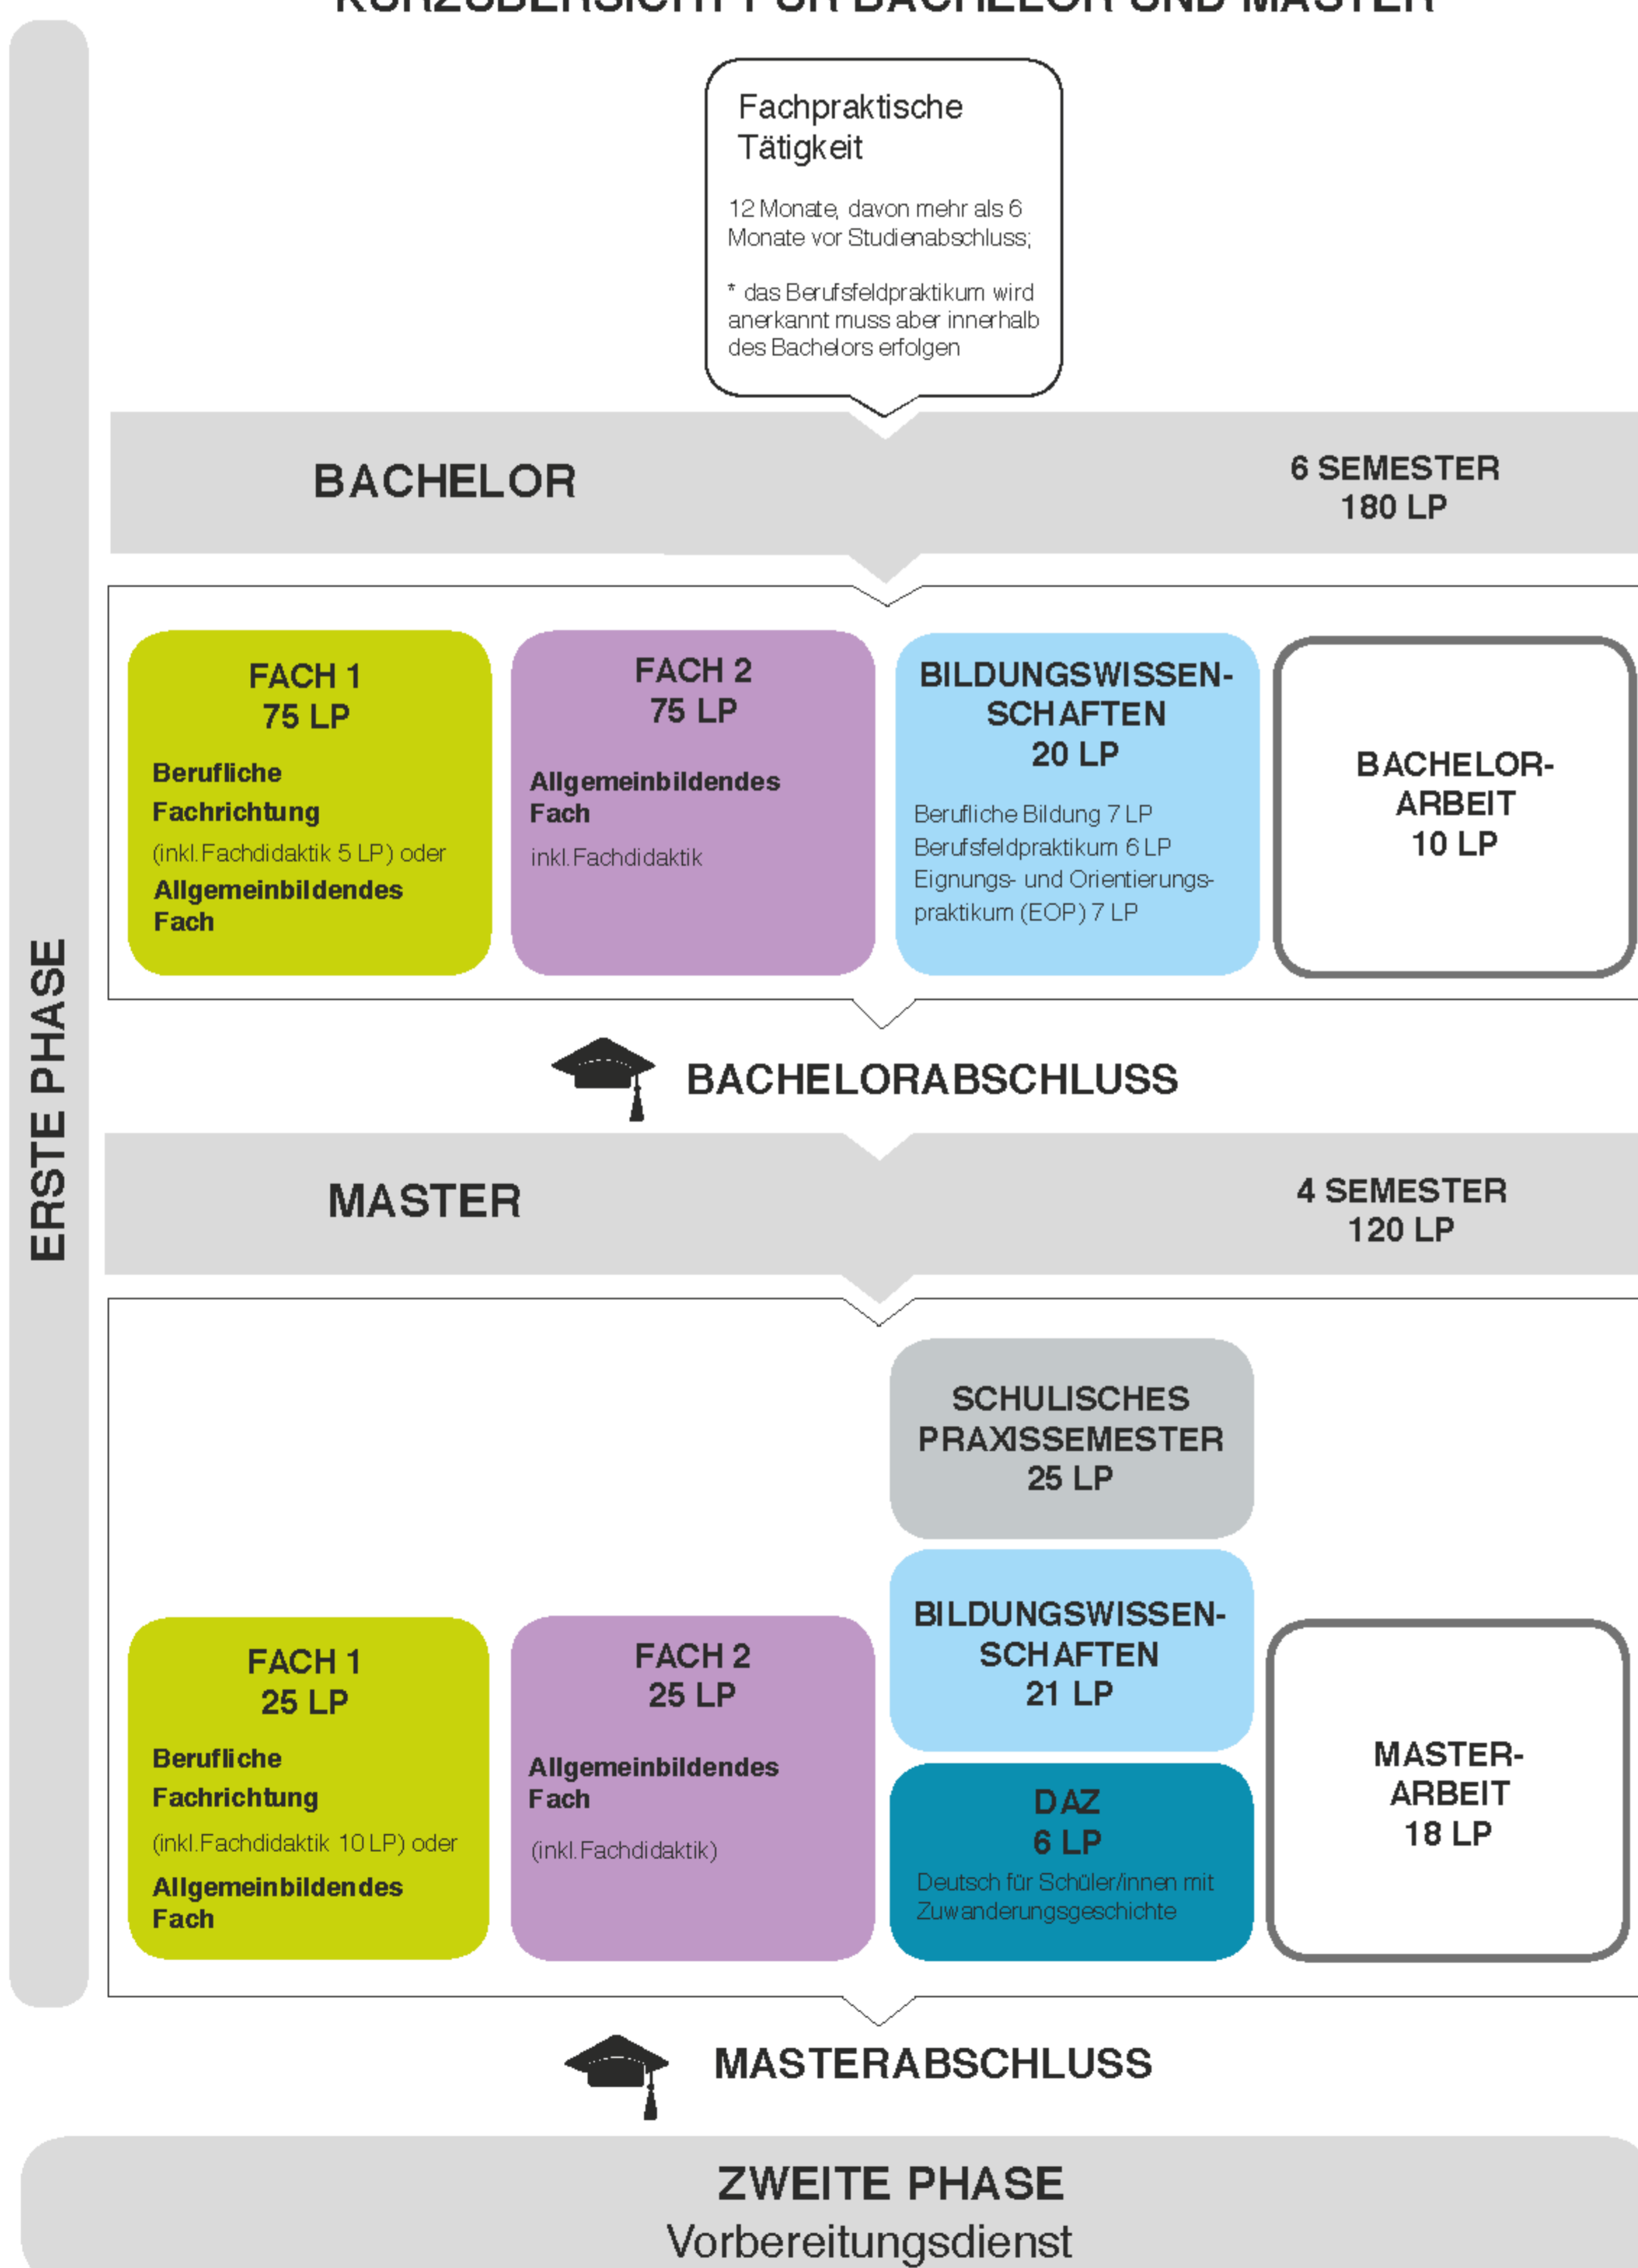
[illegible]

ERSTE PHASE

Fachpraktische Tätigkeit

12 Monate, davon mehr als 6 Monate vor Studienabschluss;

* das Berufsfeldpraktikum wird anerkannt muss aber innerhalb des Bachelors erfolgen

BACHELOR

6 SEMESTER
180 LP

FACH 1
75 LP

Berufliche Fachrichtung
(inkl. Fachdidaktik 5 LP) oder
Allgemeinbildendes Fach

FACH 2
75 LP

Allgemeinbildendes Fach
inkl. Fachdidaktik

BILDUNGSWISSENSCHAFTEN
20 LP

Berufliche Bildung 7 LP
Berufsfeldpraktikum 6 LP
Eignungs- und Orientierungspraktikum (EOP) 7 LP

BACHELOR-ARBEIT
10 LP

BACHELORABSCHLUSS

MASTER

4 SEMESTER
120 LP

SCHULISCHES PRAXISSEMESTER
25 LP

FACH 1
25 LP

Berufliche Fachrichtung
(inkl. Fachdidaktik 10 LP) oder
Allgemeinbildendes Fach

FACH 2
25 LP

Allgemeinbildendes Fach
(inkl. Fachdidaktik)

BILDUNGSWISSENSCHAFTEN
21 LP

DAZ
6 LP
Deutsch für Schüler/innen mit Zuwanderungsgeschichte

MASTER-ARBEIT
18 LP

MASTERABSCHLUSS

ZWEITE PHASE
Vorbereitungsdienst